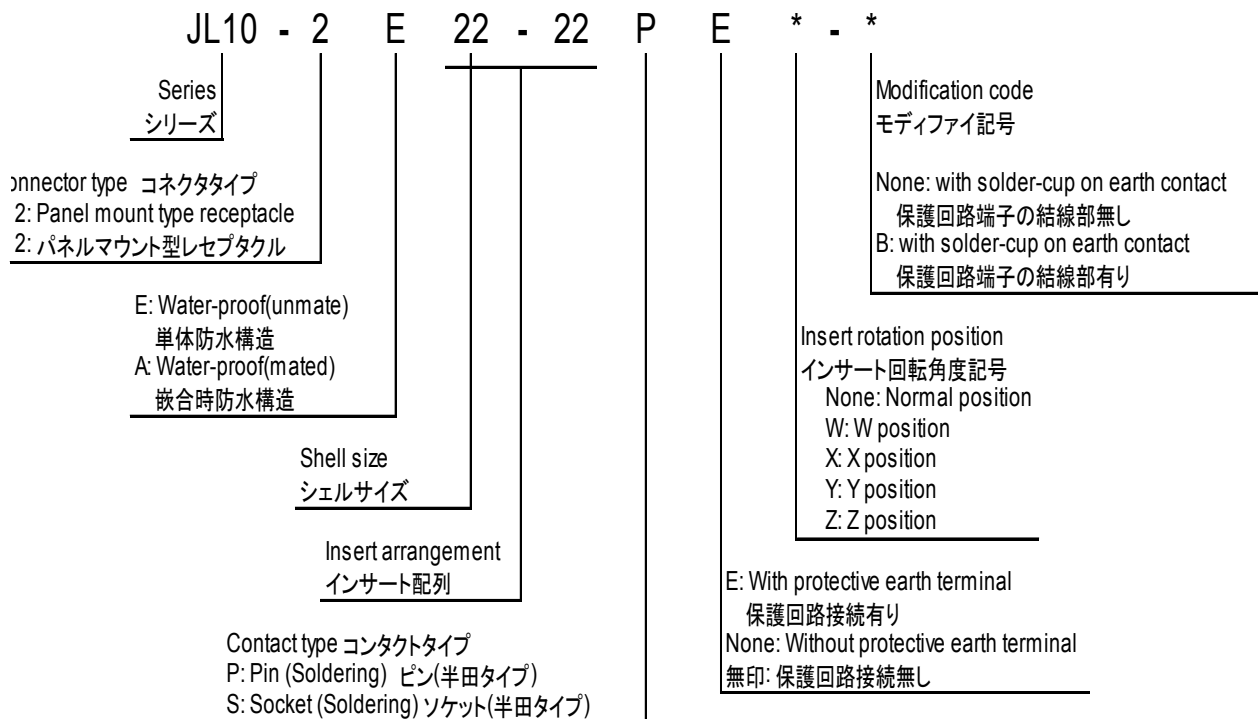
JL10 - 2 E 22 - 22 P E * - *

Series
シリーズ

onnector type コネクタタイプ
2: Panel mount type receptacle
2: パネルマウント型レセプタクル

E: Water-proof(unmate)
単体防水構造
A: Water-proof(mated)
嵌合時防水構造

Shell size
シェルサイズ

Insert arrangement
インサート配列

Contact type コンタクトタイプ
P: Pin (Soldering) ピン(半田タイプ)
S: Socket (Soldering) ソケット(半田タイプ)

Modification code
モディファイ記号

None: with solder-cup on earth contact
保護回路端子の結線部無し
B: with solder-cup on earth contact
保護回路端子の結線部有り

Insert rotation position
インサート回転角度記号
None: Normal position
W: W position
X: X position
Y: Y position
Z: Z position

E: With protective earth terminal
保護回路接続有り
None: Without protective earth terminal
無印: 保護回路接続無し